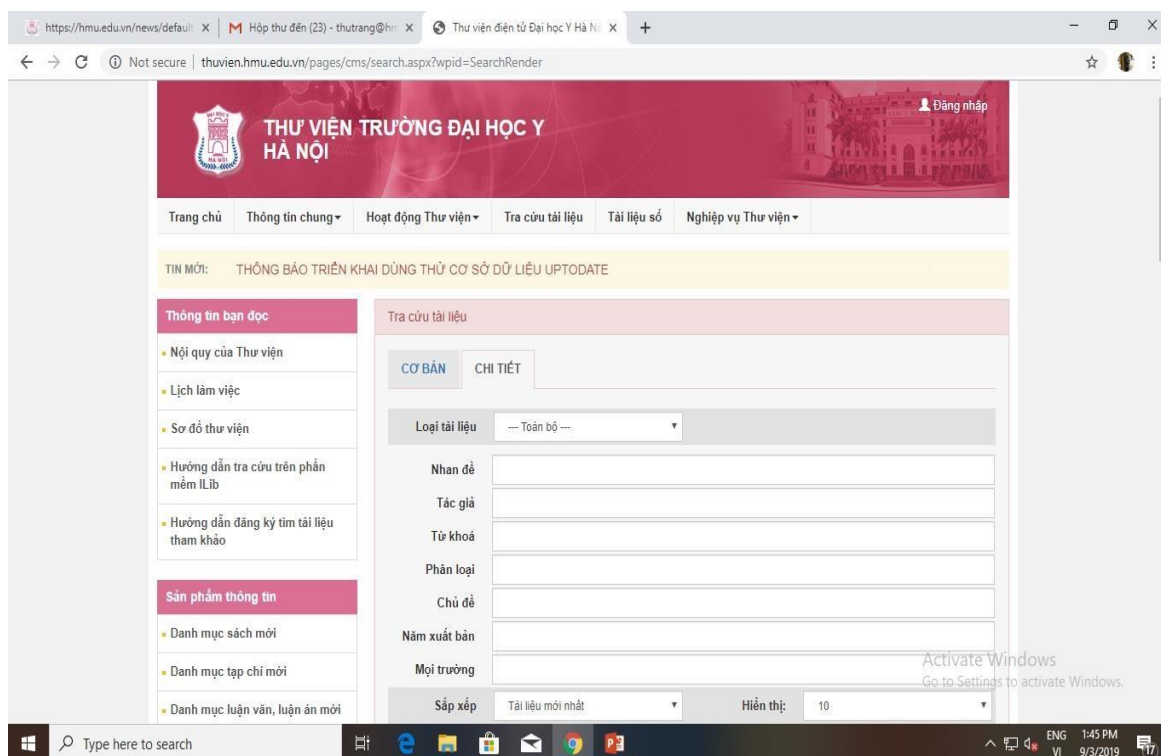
https://hmu.edu.vn/news/default ×
M Hộp thư đến (23) - thutrang@hn ×
Thư viện điện tử Đại học Y Hà N ×
+

Not secure | thuvien.hmu.edu.vn/pages/cms/search.aspx?wpid=SearchRender

Đăng nhập

THƯ VIỆN TRƯỜNG ĐẠI HỌC Y HÀ NỘI

Trang chủ | Thông tin chung ▾ | Hoạt động Thư viện ▾ | Tra cứu tài liệu | Tài liệu số | Nghiệp vụ Thư viện ▾

TIN MỚI: THÔNG BÁO TRIỂN KHAI DÙNG THỬ CƠ SỞ DỮ LIỆU UPTODATE

Thông tin bạn đọc
- Nội quy của Thư viện
- Lịch làm việc
- Sơ đồ thư viện
- Hướng dẫn tra cứu trên phần mềm ILib
- Hướng dẫn đăng ký tìm tài liệu tham khảo

Sản phẩm thông tin
- Danh mục sách mới
- Danh mục tạp chí mới
- Danh mục luận văn, luận án mới

Tra cứu tài liệu

CƠ BẢN | CHI TIẾT

Loại tài liệu: --- Toàn bộ ---
Nhan đề
Tác giả
Từ khoá
Phân loại
Chủ đề
Năm xuất bản
Mọi trường
Sắp xếp: Tài liệu mới nhất
Hiển thị: 10

Activate Windows
Go to Settings to activate Windows.

Type here to search
ENG VI 1:45 PM 9/3/2019